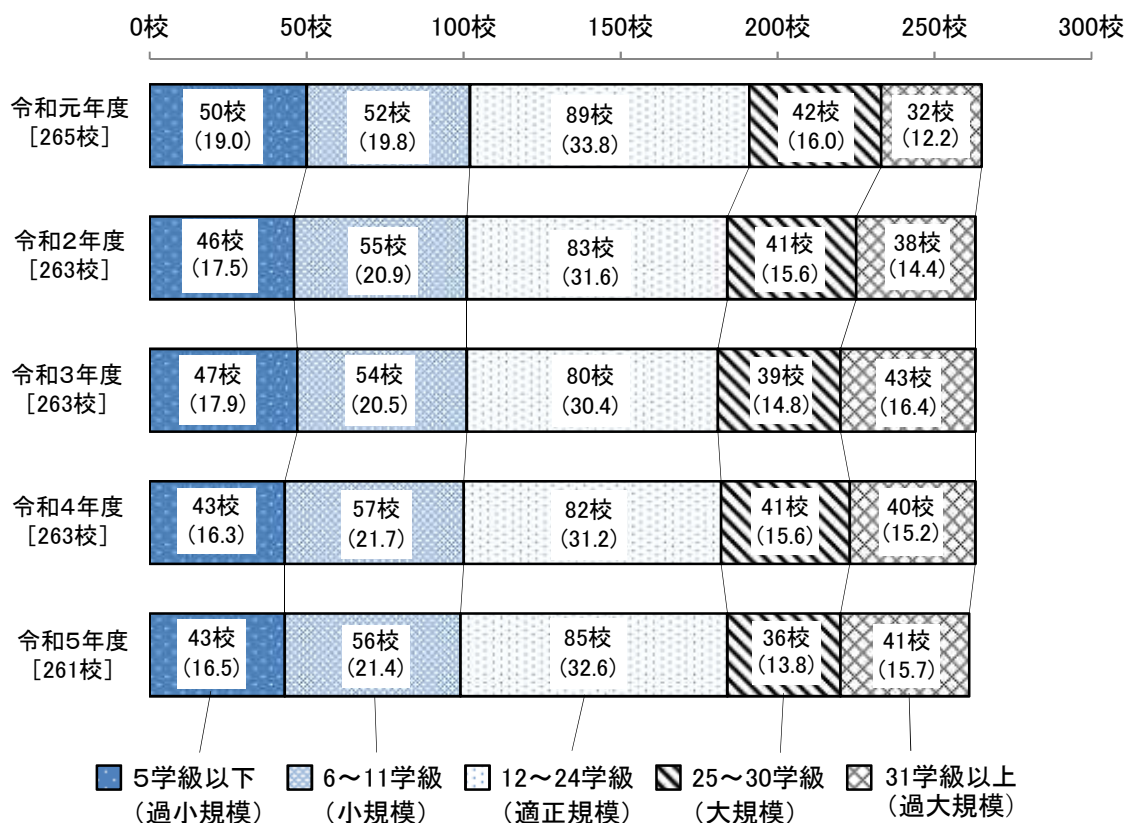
0校 50校 100校 150校 200校 250校 300校

| 年度 | 5学級以下 | 6～11学級 | 12～24学級 | 25～30学級 | 31学級以上 |
|---|---|---|---|---|---|
| 令和元年度［265校］ | 50校（19.0） | 52校（19.8） | 89校（33.8） | 42校（16.0） | 32校（12.2） |
| 令和2年度［263校］ | 46校（17.5） | 55校（20.9） | 83校（31.6） | 41校（15.6） | 38校（14.4） |
| 令和3年度［263校］ | 47校（17.9） | 54校（20.5） | 80校（30.4） | 39校（14.8） | 43校（16.4） |
| 令和4年度［263校］ | 43校（16.3） | 57校（21.7） | 82校（31.2） | 41校（15.6） | 40校（15.2） |
| 令和5年度［261校］ | 43校（16.5） | 56校（21.4） | 85校（32.6） | 36校（13.8） | 41校（15.7） |

5学級以下（過小規模） 6～11学級（小規模） 12～24学級（適正規模） 25～30学級（大規模） 31学級以上（過大規模）